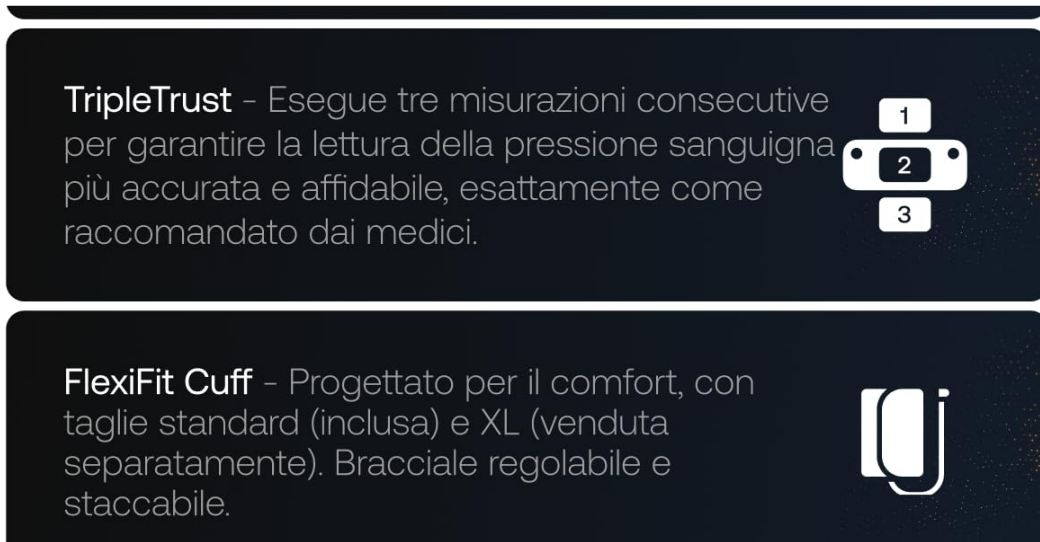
TripleTrust - Esegue tre misurazioni consecutive per garantire la lettura della pressione sanguigna più accurata e affidabile, esattamente come raccomandato dai medici.

1
2
3

FlexiFit Cuff - Progettato per il comfort, con taglie standard (inclusa) e XL (venduta separatamente). Bracciale regolabile e staccabile.